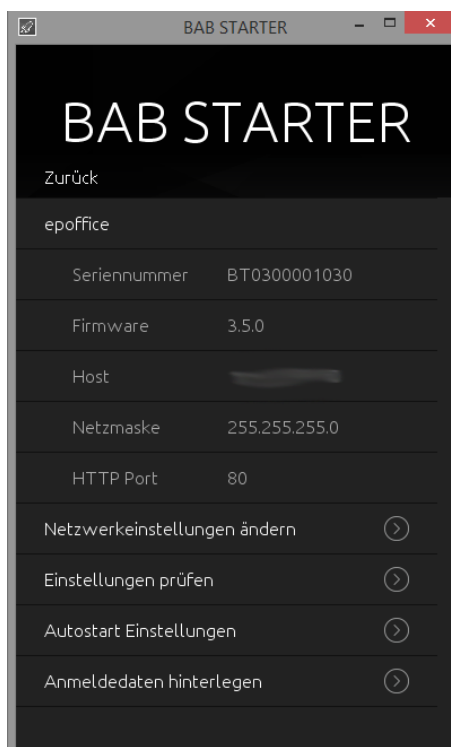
BAB STARTER

BAB STARTER

Zurück

epoffice

| | |
|---|---|
| Seriennummer | BT0300001030 |
| Firmware | 3.5.0 |
| Host | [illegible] |
| Netzmaske | 255.255.255.0 |
| HTTP Port | 80 |

Netzwerkeinstellungen ändern

Einstellungen prüfen

Autostart Einstellungen

Anmeldedaten hinterlegen